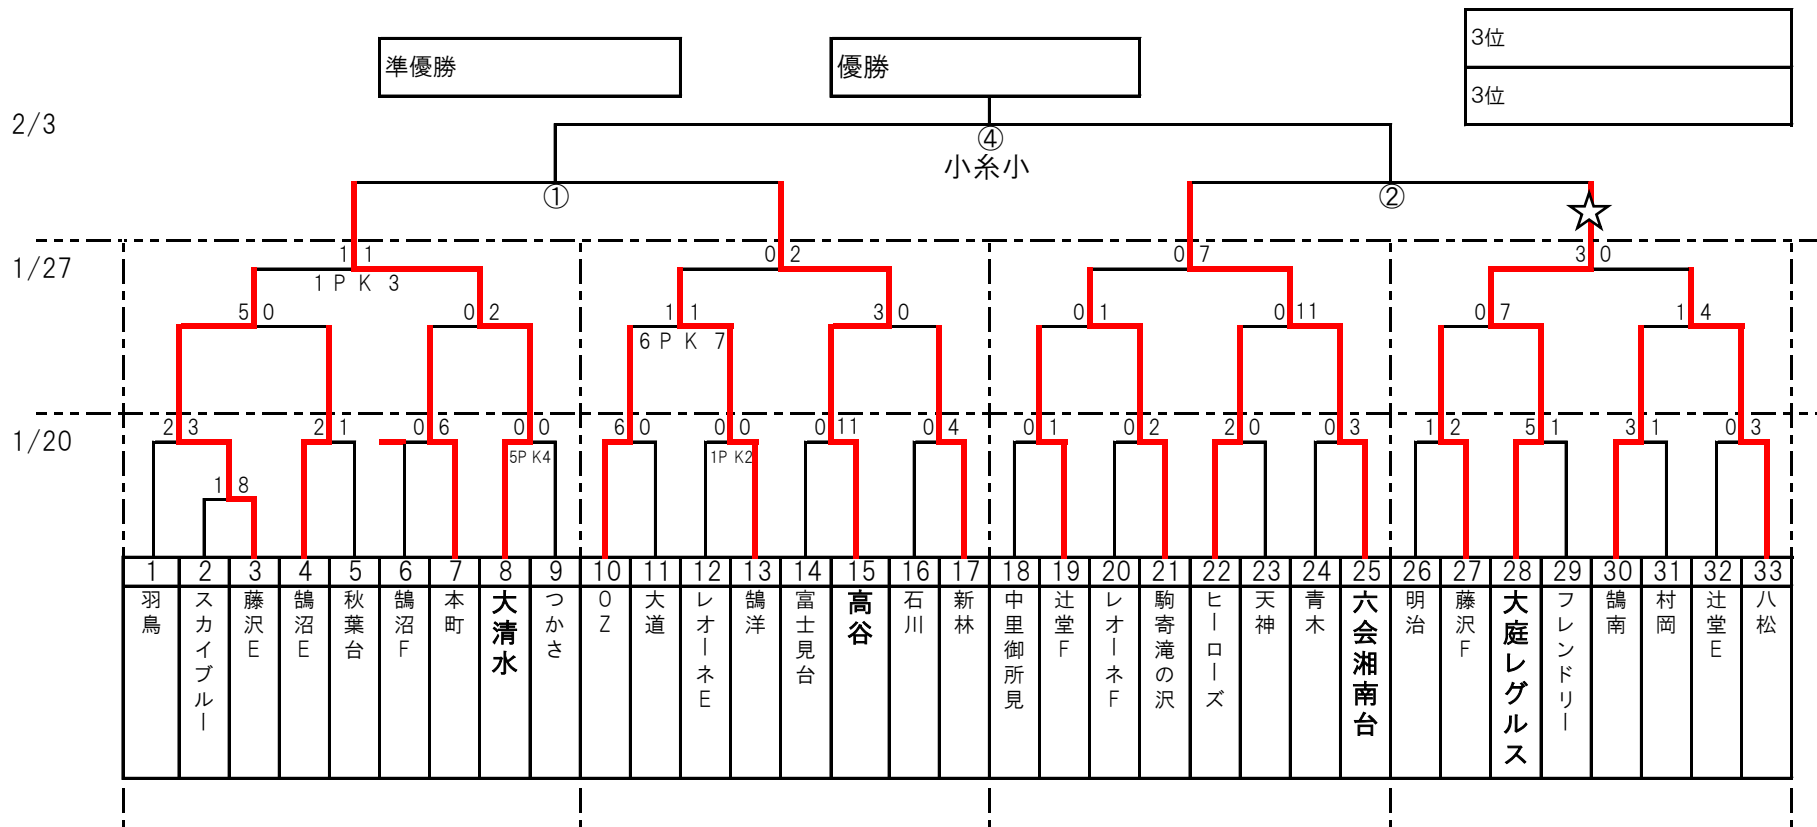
準優勝

優勝

3位

3位

2/3

④
小糸小

①

②

☆

1/27

1 1
1PK3

0 2

0 7

3 0

5 0

0 2

1 1
6PK7

3 0

0 1

0 11

0 7

1 4

1/20

2 3

1 8

2 1

0 6

0 0
5P K4

6 0

0 0
1P K2

0 11

0 4

0 1

0 2

2 0

0 3

1 2

5 1

3 1

0 3

| 1 | 2 | 3 | 4 | 5 | 6 | 7 | 8 | 9 | 10 | 11 | 12 | 13 | 14 | 15 | 16 | 17 | 18 | 19 | 20 | 21 | 22 | 23 | 24 | 25 | 26 | 27 | 28 | 29 | 30 | 31 | 32 | 33 |
|---|---|---|---|---|---|---|---|---|---|---|---|---|---|---|---|---|---|---|---|---|---|---|---|---|---|---|---|---|---|---|---|---|
| 羽鳥 | スカイブルー | 藤沢E | 鵠沼E | 秋葉台 | 鵠沼F | 本町 | 大清水 | つかさ | OZ | 大道 | レオーネE | 鵠洋 | 富士見台 | 高谷 | 石川 | 新林 | 中里御所見 | 辻堂F | レオーネF | 駒寄滝の沢 | ヒーローズ | 天神 | 青木 | 六会湘南台 | 明治 | 藤沢F | 大庭レグルス | フレンドリー | 鵠南 | 村岡 | 辻堂E | 八松 |